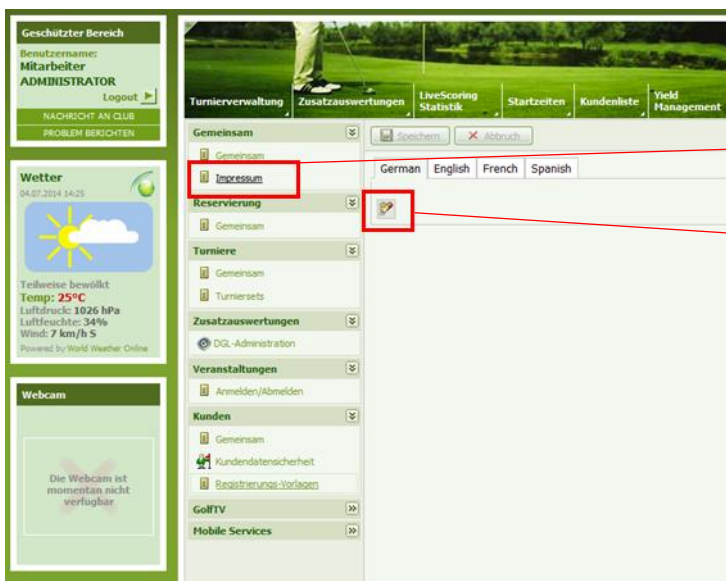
Geschützter Bereich
Benutzername:
Mitarbeiter
ADMINISTRATOR
Logout
NACHRICHT AN CLUB
PROBLEM BERICHTEN

Wetter
04.07.2014 14:25
Teilweise bewölkt
Temp: 25°C
Luftdruck: 1026 hPa
Luftfeuchte: 34%
Wind: 7 km/h S
Powered by World Weather Online

Webcam
Die Webcam ist momentan nicht verfügbar

Turnierverwaltung
Zusatzauswertungen
LiveScoring Statistik
Startzeiten
Kundenliste
Yield Management

Gemeinsam
Gemeinsam
Impressum
Reservierung
Gemeinsam
Turniere
Gemeinsam
Turniersets
Zusatzauswertungen
DGL-Administration
Veranstaltungen
Anmelden/Abmelden
Kunden
Gemeinsam
Kundendatensicherheit
Registrierungs-Vorlagen
GolfTV
Mobile Services

Speichern
Abbruch
German
English
French
Spanish